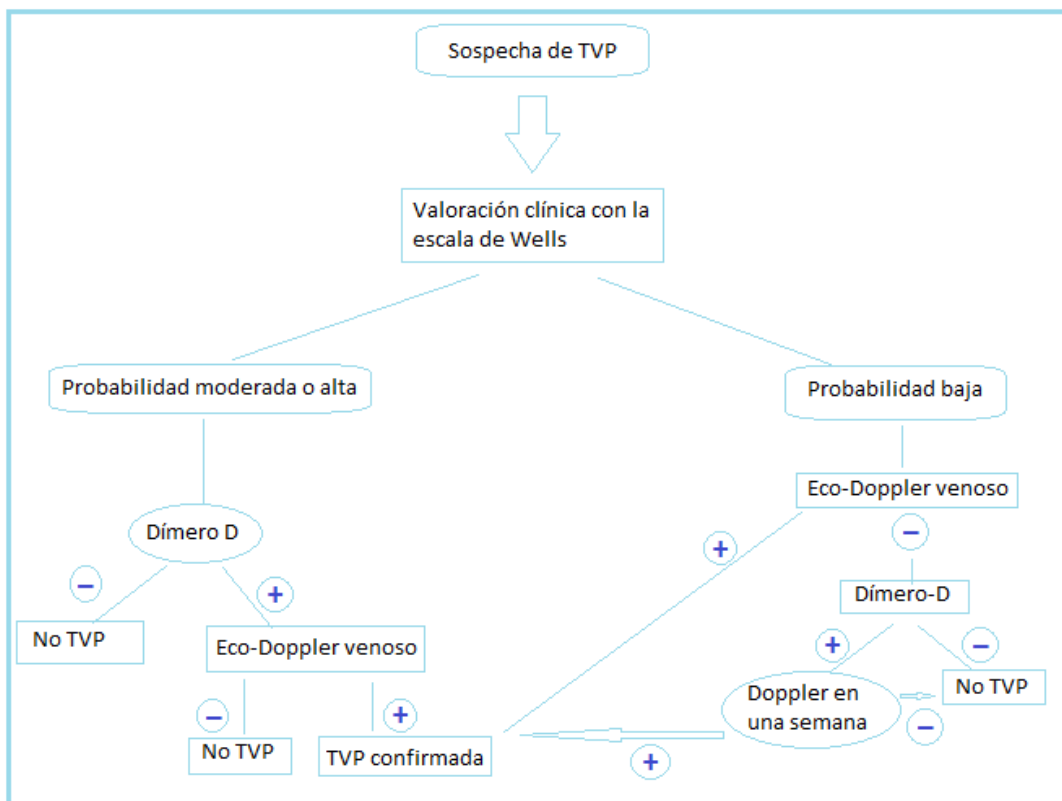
Sospecha de TVP

Valoración clínica con la escala de Wells

Probabilidad moderada o alta

Probabilidad baja

Dímero D

–

+

No TVP

Eco-Doppler venoso

–

+

No TVP

TVP confirmada

Eco-Doppler venoso

+

–

Dímero-D

+

–

Doppler en una semana

No TVP

–

+